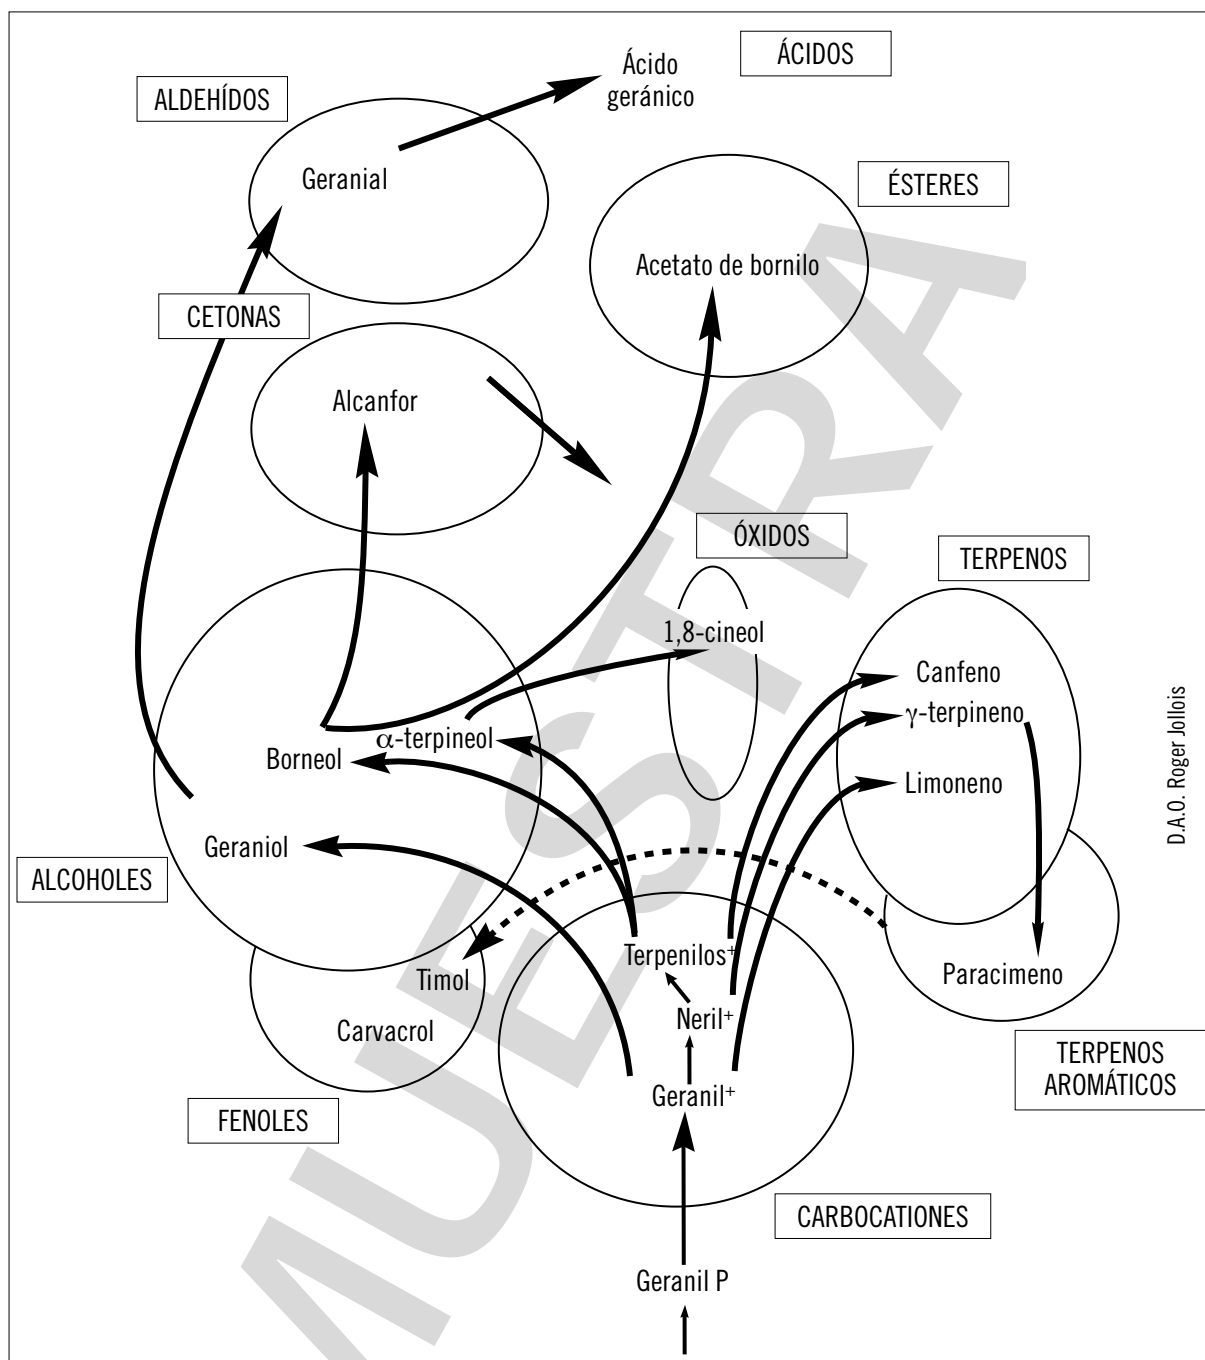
ÁCIDOS

Ácido geránico

ALDEHÍDOS

Geranial

ÉSTERES

Acetato de bornilo

CETONAS

Alcanfor

ÓXIDOS

TERPENOS

1,8-cineol

Canfeno

$\gamma$-terpineno

Limoneno

$\alpha$-terpineol

Borneol

Geraniol

ALCOHOLES

Terpenilos$^+$

Timol

Paracimeno

Neril$^+$

Carvacrol

Geranil$^+$

TERPENOS AROMÁTICOS

FENOLES

CARBOCATIONES

Geranil P

D.A.O. Roger Jollois

MUESTRA